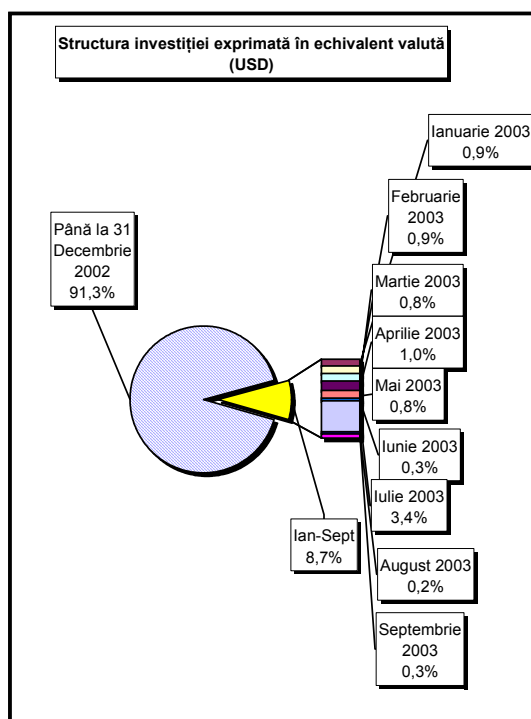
Structura investiției exprimată în echivalent valută (USD)

Ianuarie 2003
0,9%

Februarie 2003
0,9%

Până la 31 Decembrie 2002
91,3%

Martie 2003
0,8%

Aprilie 2003
1,0%

Mai 2003
0,8%

Iunie 2003
0,3%

Iulie 2003
3,4%

Ian-Sept
8,7%

August 2003
0,2%

Septembrie 2003
0,3%